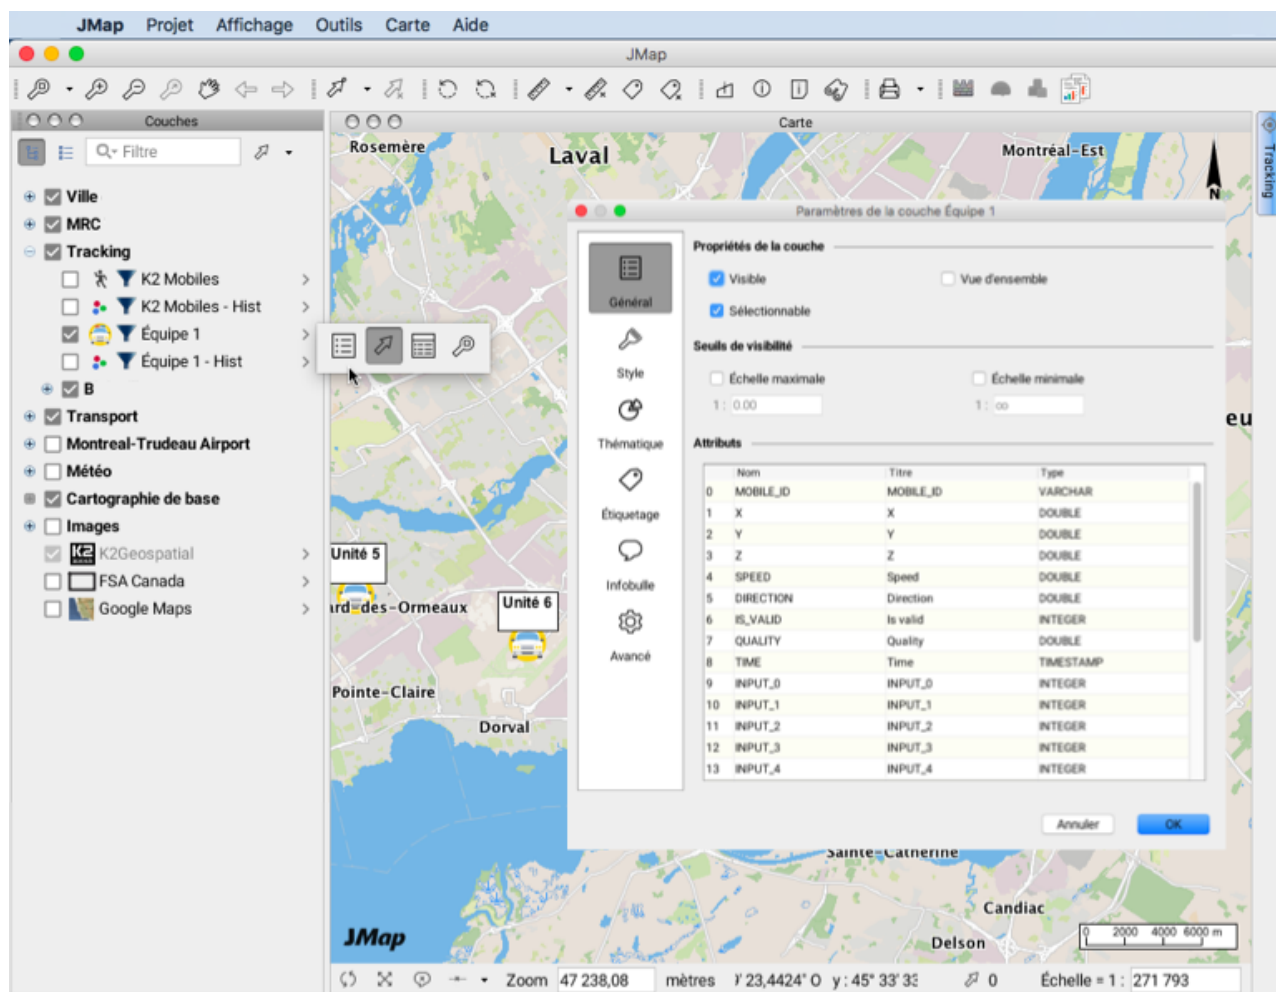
JMap Projet Affichage Outils Carte Aide

JMap

Couches

Filtre

Ville
MRC
Tracking
K2 Mobiles
K2 Mobiles - Hist
Équipe 1
Équipe 1 - Hist
B
Transport
Montreal-Trudeau Airport
Météo
Cartographie de base
Images
K2Geospatial
FSA Canada
Google Maps

Carte

Rosemère
Laval
Montréal-Est
N
Tracking
eu
Unité 5
Unité 6
rd-des-Ormeaux
Pointe-Claire
Dorval
Sainte-Catherine
Candiac
Delson
JMap
0 2000 4000 6000 m

Paramètres de la couche Équipe 1

Général
Style
Thématique
Étiquetage
Infobulle
Avancé

Propriétés de la couche
Visible
Vue d'ensemble
Sélectionnable

Seuils de visibilité
Échelle maximale
Échelle minimale
1 : 0.00
1 : ∞

Attributs

| | Nom | Titre | Type |
|---|---|---|---|
| 0 | MOBILE_ID | MOBILE_ID | VARCHAR |
| 1 | X | X | DOUBLE |
| 2 | Y | Y | DOUBLE |
| 3 | Z | Z | DOUBLE |
| 4 | SPEED | Speed | DOUBLE |
| 5 | DIRECTION | Direction | DOUBLE |
| 6 | IS_VALID | Is valid | INTEGER |
| 7 | QUALITY | Quality | DOUBLE |
| 8 | TIME | Time | TIMESTAMP |
| 9 | INPUT_0 | INPUT_0 | INTEGER |
| 10 | INPUT_1 | INPUT_1 | INTEGER |
| 11 | INPUT_2 | INPUT_2 | INTEGER |
| 12 | INPUT_3 | INPUT_3 | INTEGER |
| 13 | INPUT_4 | INPUT_4 | INTEGER |

Annuler
OK

Zoom 47 238,08 mètres ; 23,4424' O y : 45° 33' 33 0 Échelle = 1 : 271 793